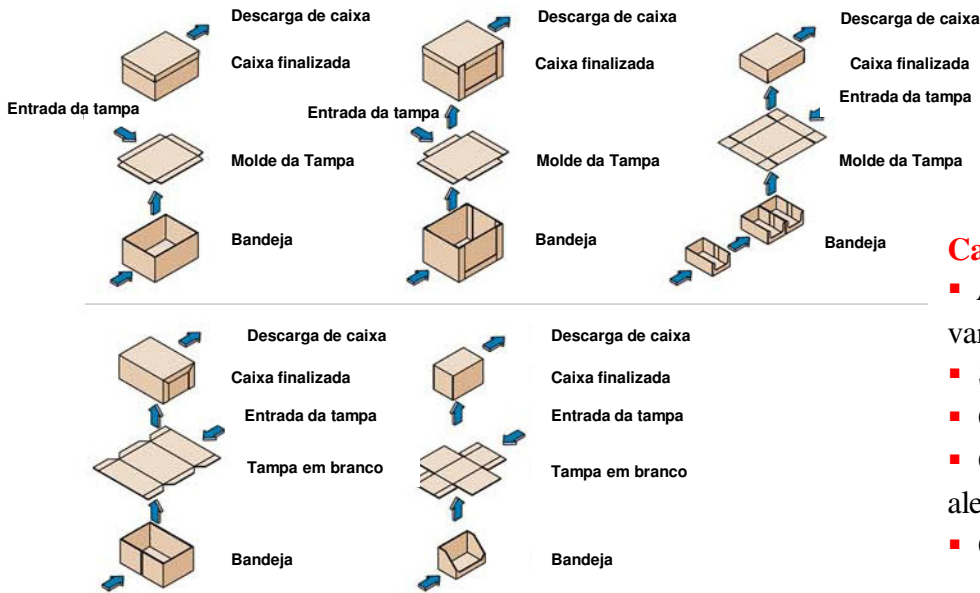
Descarga de caixa
Caixa finalizada
Entrada da tampa
Molde da Tampa
Bandeja

Descarga de caixa
Caixa finalizada
Entrada da tampa
Molde da Tampa
Bandeja

Descarga de caixa
Caixa finalizada
Entrada da tampa
Molde da Tampa
Bandeja

Descarga de caixa
Caixa finalizada
Entrada da tampa
Tampa em branco
Bandeja

Descarga de caixa
Caixa finalizada
Entrada da tampa
Tampa em branco
Bandeja

Ca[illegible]
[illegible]
va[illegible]
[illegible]
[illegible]
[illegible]
ale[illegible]
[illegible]